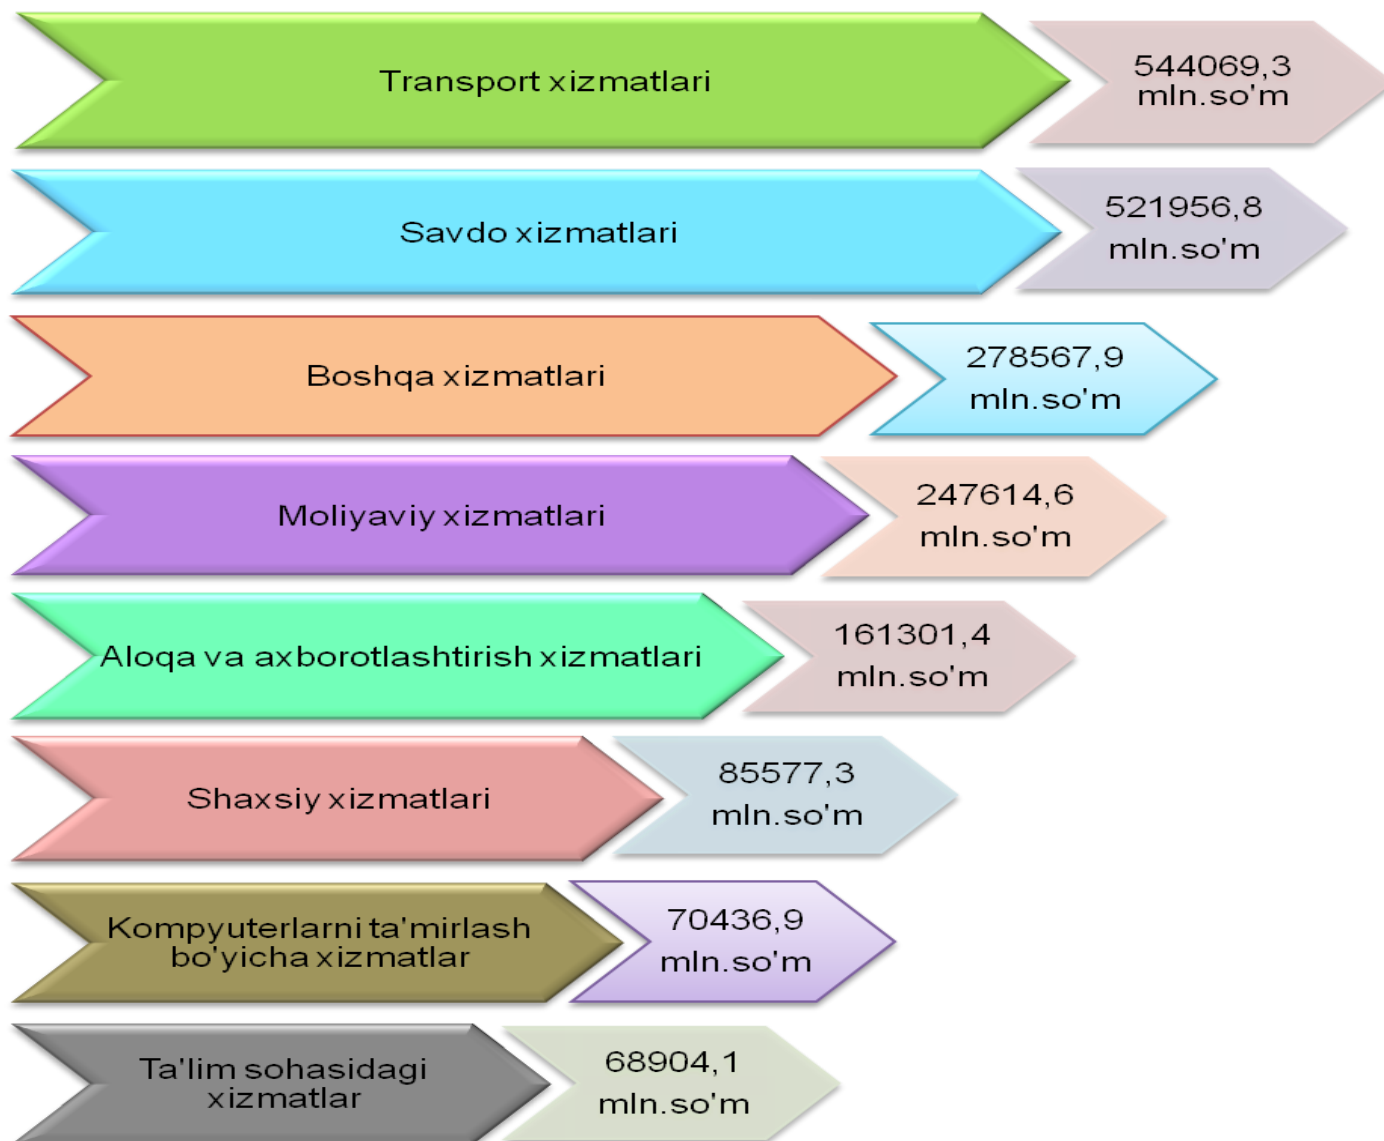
Transport xizmatlari

544069,3 mln.so'm

Savdo xizmatlari

521956,8 mln.so'm

Boshqa xizmatlari

278567,9 mln.so'm

Moliyaviy xizmatlari

247614,6 mln.so'm

Aloqa va axborotlashtirish xizmatlari

161301,4 mln.so'm

Shaxsiy xizmatlari

85577,3 mln.so'm

Kompyuterlarni ta'mirlash bo'yicha xizmatlar

70436,9 mln.so'm

Ta'lim sohasidagi xizmatlar

68904,1 mln.so'm